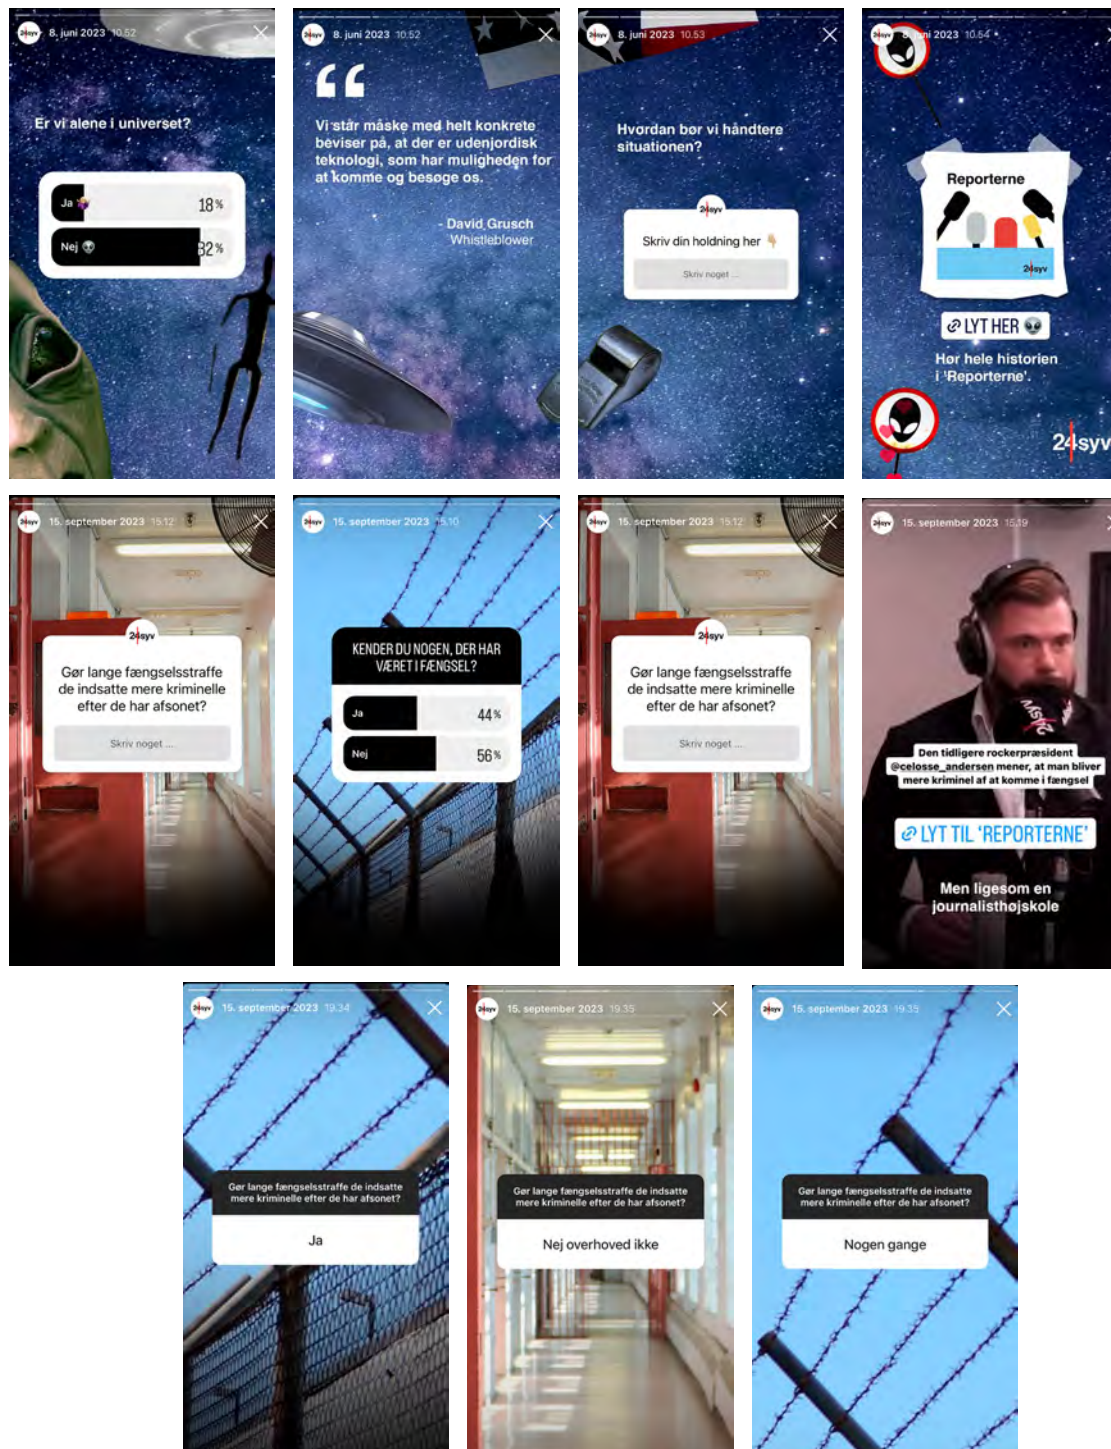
24syv 8. juni 2023 10.52

Er vi alene i universet?

Ja 18%

Nej 82%

24syv 8. juni 2023 10.52

"

Vi står måske med helt konkrete beviser på, at der er udenjordisk teknologi, som har muligheden for at komme og besøge os.

- David Grusch
Whistleblower

24syv 8. juni 2023 10.53

Hvordan bør vi håndtere situationen?

24syv

Skriv din holdning her

Skriv noget ...

24syv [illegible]ni 2023 10.54

Reporterne

24syv

LYT HER

Hør hele historien i 'Reporterne'.

24syv

24syv 15. september 2023 15.12

24syv

Gør lange fængselsstraffe de indsatte mere kriminelle efter de har afsonet?

Skriv noget ...

24syv 15. september 2023 15.10

KENDER DU NOGEN, DER HAR VÆRET I FÆNGSEL?

Ja 44%

Nej 56%

24syv 15. september 2023 15.12

24syv

Gør lange fængselsstraffe de indsatte mere kriminelle efter de har afsonet?

Skriv noget ...

24syv 15. september 2023 15.19

Den tidligere rockerpræsident @celosse_andersen mener, at man bliver mere kriminel af at komme i fængsel

LYT TIL 'REPORTERNE'

Men ligesom en journalisthøjskole

24syv 15. september 2023 19.34

Gør lange fængselsstraffe de indsatte mere kriminelle efter de har afsonet?

Ja

24syv 15. september 2023 19.35

Gør lange fængselsstraffe de indsatte mere kriminelle efter de har afsonet?

Nej overhoved ikke

24syv 15. september 2023 19.35

Gør lange fængselsstraffe de indsatte mere kriminelle efter de har afsonet?

Nogen gange